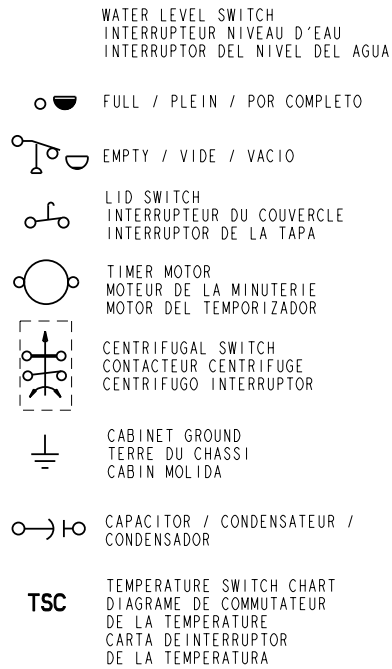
WATER LEVEL SWITCH
INTERRUPTEUR NIVEAU D'EAU
INTERRUPTOR DEL NIVEL DEL AGUA

FULL / PLEIN / POR COMPLETO

EMPTY / VIDE / VACIO

LID SWITCH
INTERRUPTEUR DU COUVERCLE
INTERRUPTOR DE LA TAPA

TIMER MOTOR
MOTEUR DE LA MINUTERIE
MOTOR DEL TEMPORIZADOR

CENTRIFUGAL SWITCH
CONTACTEUR CENTRIFUGE
CENTRIFUGO INTERRUPTOR

CABINET GROUND
TERRE DU CHASSI
CABIN MOLIDA

CAPACITOR / CONDENSATEUR / CONDENSADOR

TSC

TEMPERATURE SWITCH CHART
DIAGRAME DE COMMUTATEUR
DE LA TEMPERATURE
CARTA DEINTERRUPTOR
DE LA TEMPERATURA